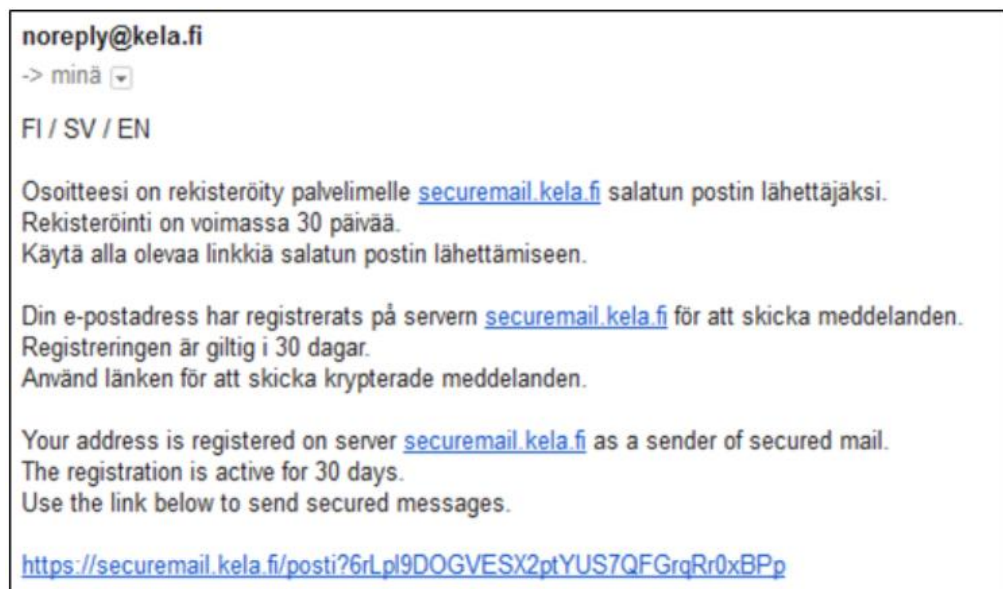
noreply@kela.fi
-> minä

FI / SV / EN

Osoitteesi on rekisteröity palvelimelle securemail.kela.fi salatun postin lähettäjäksi.
Rekisteröinti on voimassa 30 päivää.
Käytä alla olevaa linkkiä salatun postin lähettämiseen.

Din e-postadress har registrerats på servern securemail.kela.fi för att skicka meddelanden.
Registreringen är giltig i 30 dagar.
Använd länken för att skicka krypterade meddelanden.

Your address is registered on server securemail.kela.fi as a sender of secured mail.
The registration is active for 30 days.
Use the link below to send secured messages.

https://securemail.kela.fi/posti?6rLpl9DOGVESX2ptYUS7QFGrqRr0xBPp